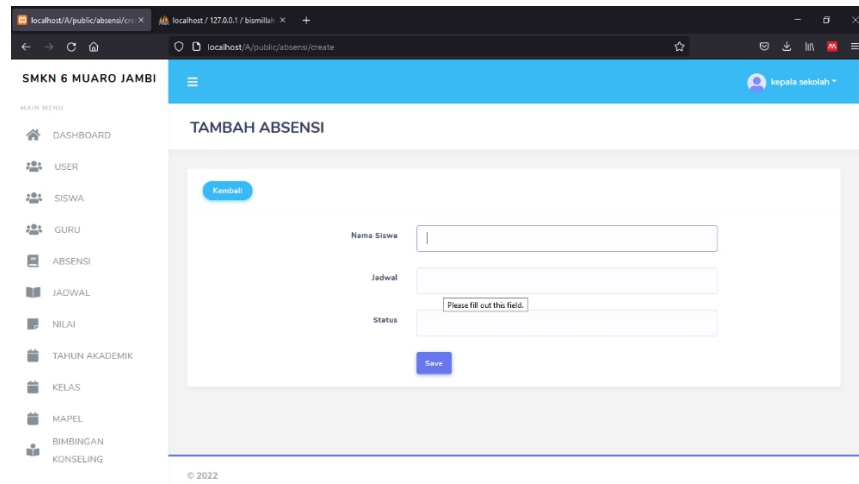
localhost/A/public/absensi/cre ×
localhost / 127.0.0.1 / bismillah ×
+

localhost/A/public/absensi/create

SMKN 6 MUARO JAMBI

kepala sekolah

MAIN MENU

DASHBOARD

USER

SISWA

GURU

ABSENSI

JADWAL

NILAI

TAHUN AKADEMIK

KELAS

MAPEL

BIMBINGAN KONSELING

TAMBAH ABSENSI

Kembali

Nama Siswa

Jadwal

Please fill out this field.

Status

Save

© 2022